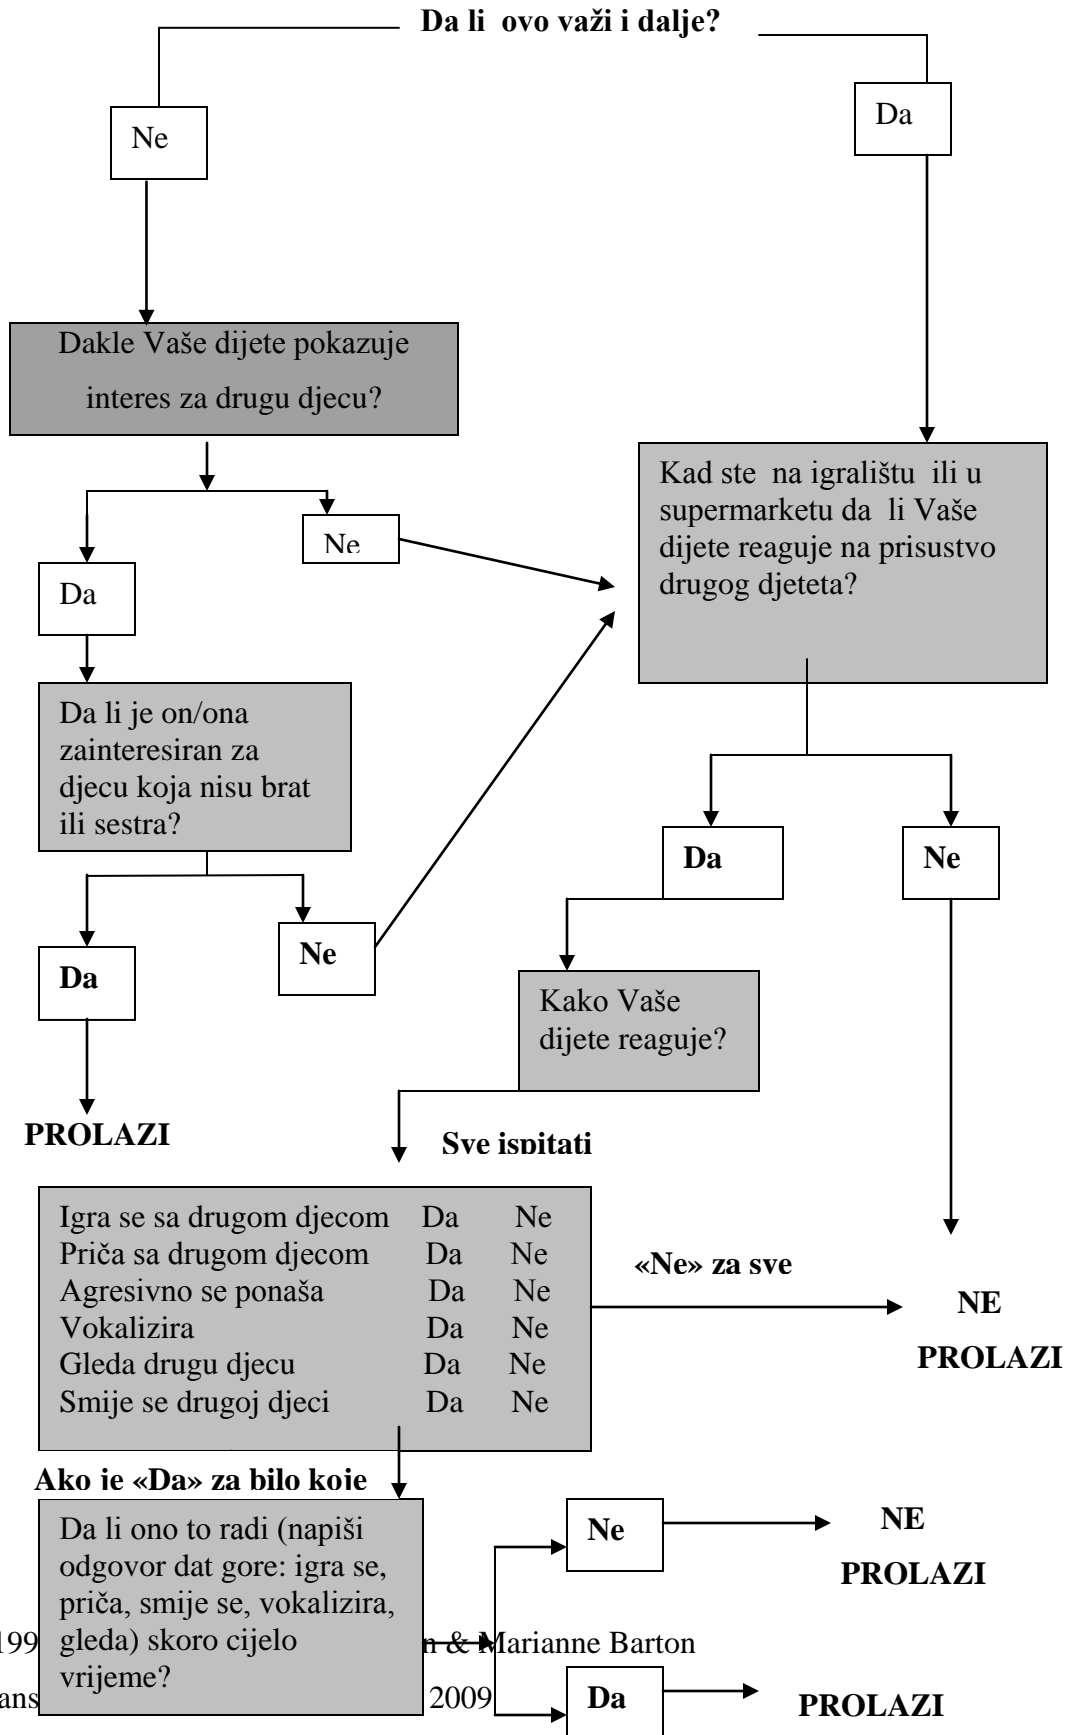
Da li ovo važi i dalje?

Ne

Da

Dakle Vaše dijete pokazuje interes za drugu djecu?

Kad ste na igralištu ili u supermarketu da li Vaše dijete reaguje na prisustvo drugog djeteta?

Ne

Da

Da li je on/ona zainteresiran za djecu koja nisu brat ili sestra?

Da

Ne

Ne

Da

Kako Vaše dijete reaguje?

PROLAZI

Sve ispitati

| | | |
|---|---|---|
| Igra se sa drugom djecom | Da | Ne |
| Priča sa drugom djecom | Da | Ne |
| Agresivno se ponaša | Da | Ne |
| Vokalizira | Da | Ne |
| Gleda drugu djecu | Da | Ne |
| Smije se drugoj djeci | Da | Ne |

«Ne» za sve

NE PROLAZI

Ako je «Da» za bilo koje

Da li ono to radi (napiši odgovor dat gore: igra se, priča, smije se, vokalizira, gleda) skoro cijelo vrijeme?

Ne

NE PROLAZI

199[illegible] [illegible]n & Marianne Barton

ans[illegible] 2009

Da

PROLAZI